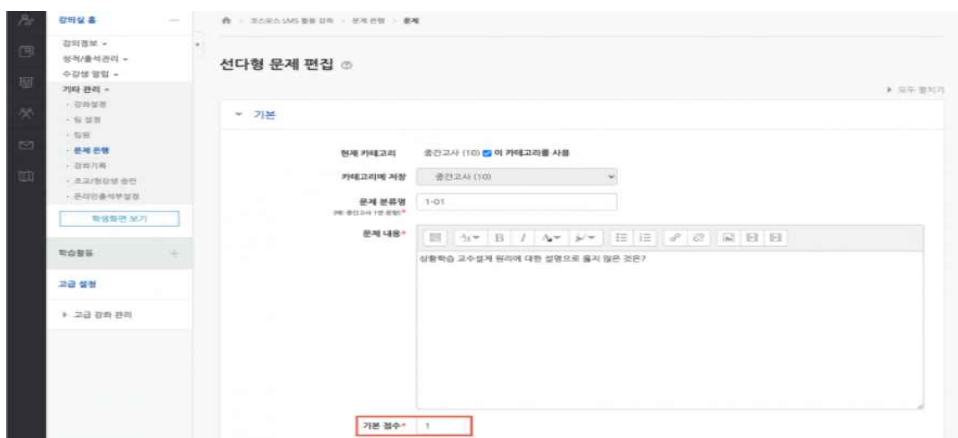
강의실 홈

강의정보 -
성적/출석관리 -
수강생 알림 -
기타 관리 -
- 강좌설정
- 팀 설정
- 팀원
- 문제 은행
- 강의기록
- 조교/청강생 승인
- 온라인출석부설정

학생화면 보기

학습활동

고급 설정

▸ 고급 강좌 관리

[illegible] > 코스모스 LMS 활용 강좌 > 문제 은행 > 문제

선다형 문제 편집

▸ 모두 펼치기

▾ 기본

현재 카테고리 중간고사 (10) 이 카테고리를 사용

카테고리에 저장 중간고사 (10)

문제 분류명 1-01

문제 내용*

상황학습 교수설계 원리에 대한 설명으로 옳지 않은 것은?

기본 점수* 1